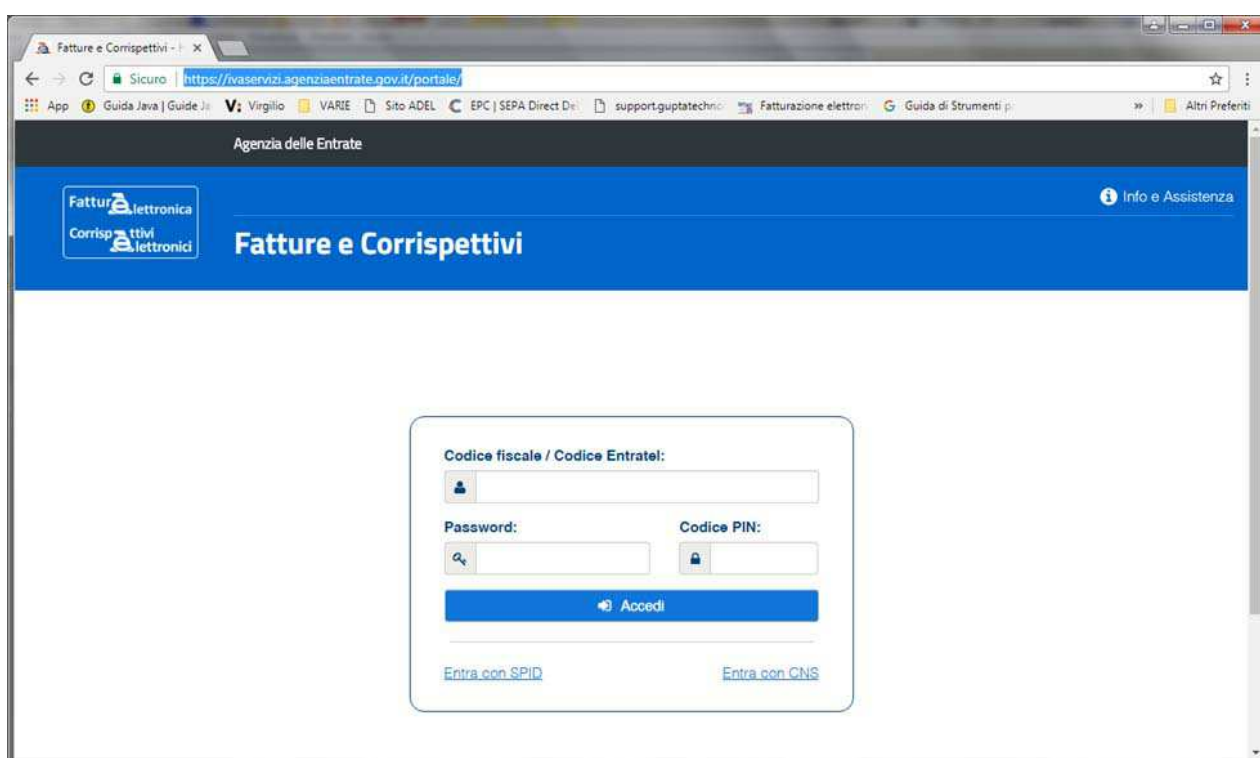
Fatture e Corrispettivi - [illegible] ×

Sicuro | https://ivaservizi.agenziaentrate.gov.it/portale/

App Guida Java | Guide J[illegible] V: Virgilio VARIE Sito ADEL EPC | SEPA Direct De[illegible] support.guptatechn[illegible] Fatturazione elettron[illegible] Guida di Strumenti p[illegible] » Altri Preferiti

Agenzia delle Entrate

Fattura Elettronica
Corrispettivi Elettronici

Info e Assistenza

Fatture e Corrispettivi

Codice fiscale / Codice Entratel:

Password:

Codice PIN:

Accedi

Entra con SPID

Entra con CNS